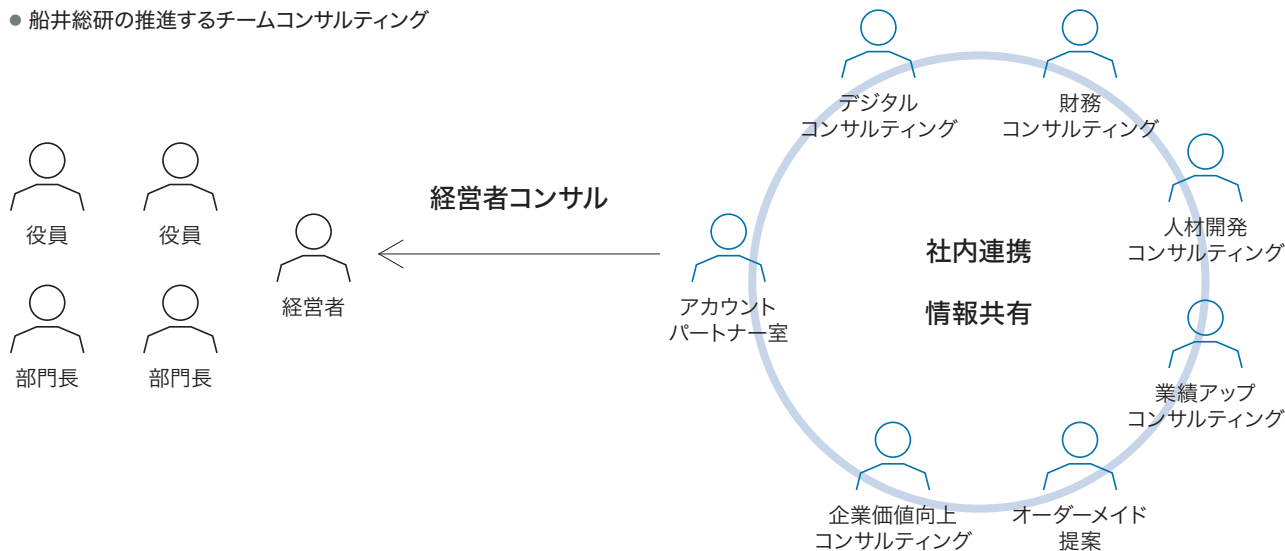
● 船井総研の推進するチームコンサルティング

役員
役員
部門長
部門長

経営者

経営者コンサル

アカウント
パートナー室

デジタル
コンサルティング

財務
コンサルティング

人材開発
コンサルティング

業績アップ
コンサルティング

オーダーメイド
提案

企業価値向上
コンサルティング

社内連携

情報共有